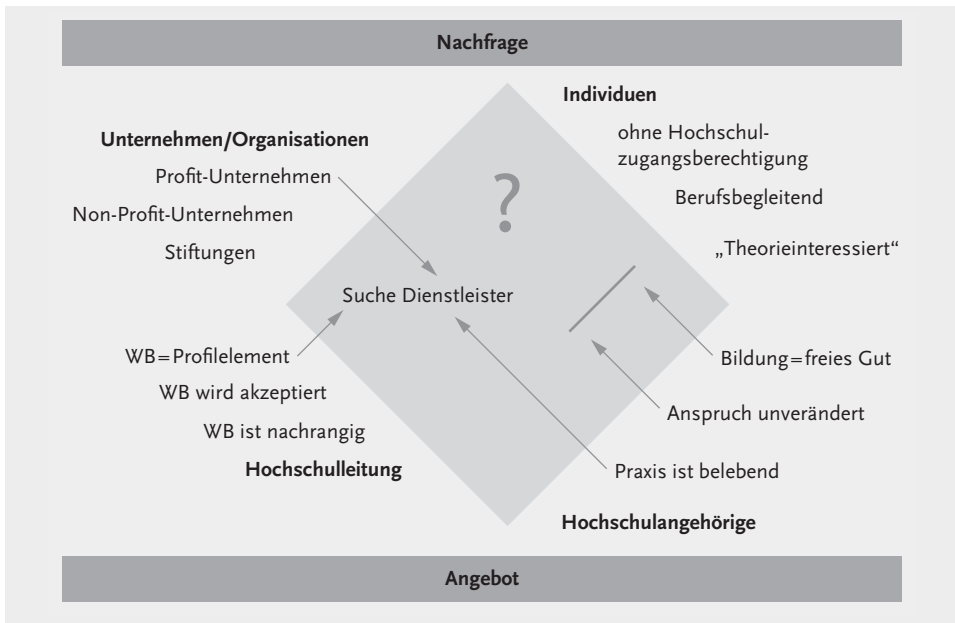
Nachfrage

Individuen

ohne Hochschulzugangsberechtigung

Berufsbegleitend

„Theorieinteressiert"

Unternehmen/Organisationen

Profit-Unternehmen

Non-Profit-Unternehmen

Stiftungen

?

Suche Dienstleister

WB = Profilelement

WB wird akzeptiert

WB ist nachrangig

Hochschulleitung

Bildung = freies Gut

Anspruch unverändert

Praxis ist belebend

Hochschulangehörige

Angebot